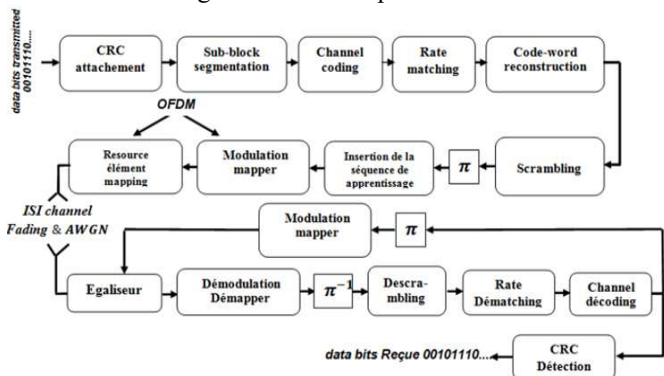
data bits transmitted 00101110....

CRC attachement

Sub-block segmentation

Channel coding

Rate matching

Code-word reconstruction

OFDM

Resource élément mapping

Modulation mapper

Insertion de la séquence de apprentissage

$\pi$

Scrambling

ISI channel Fading & AWGN

Modulation mapper

$\pi$

Egaliseur

Démodulation Démapper

$\pi^{-1}$

Descrambling

Rate Dématching

Channel décoding

data bits Reçue 00101110....

CRC Détection